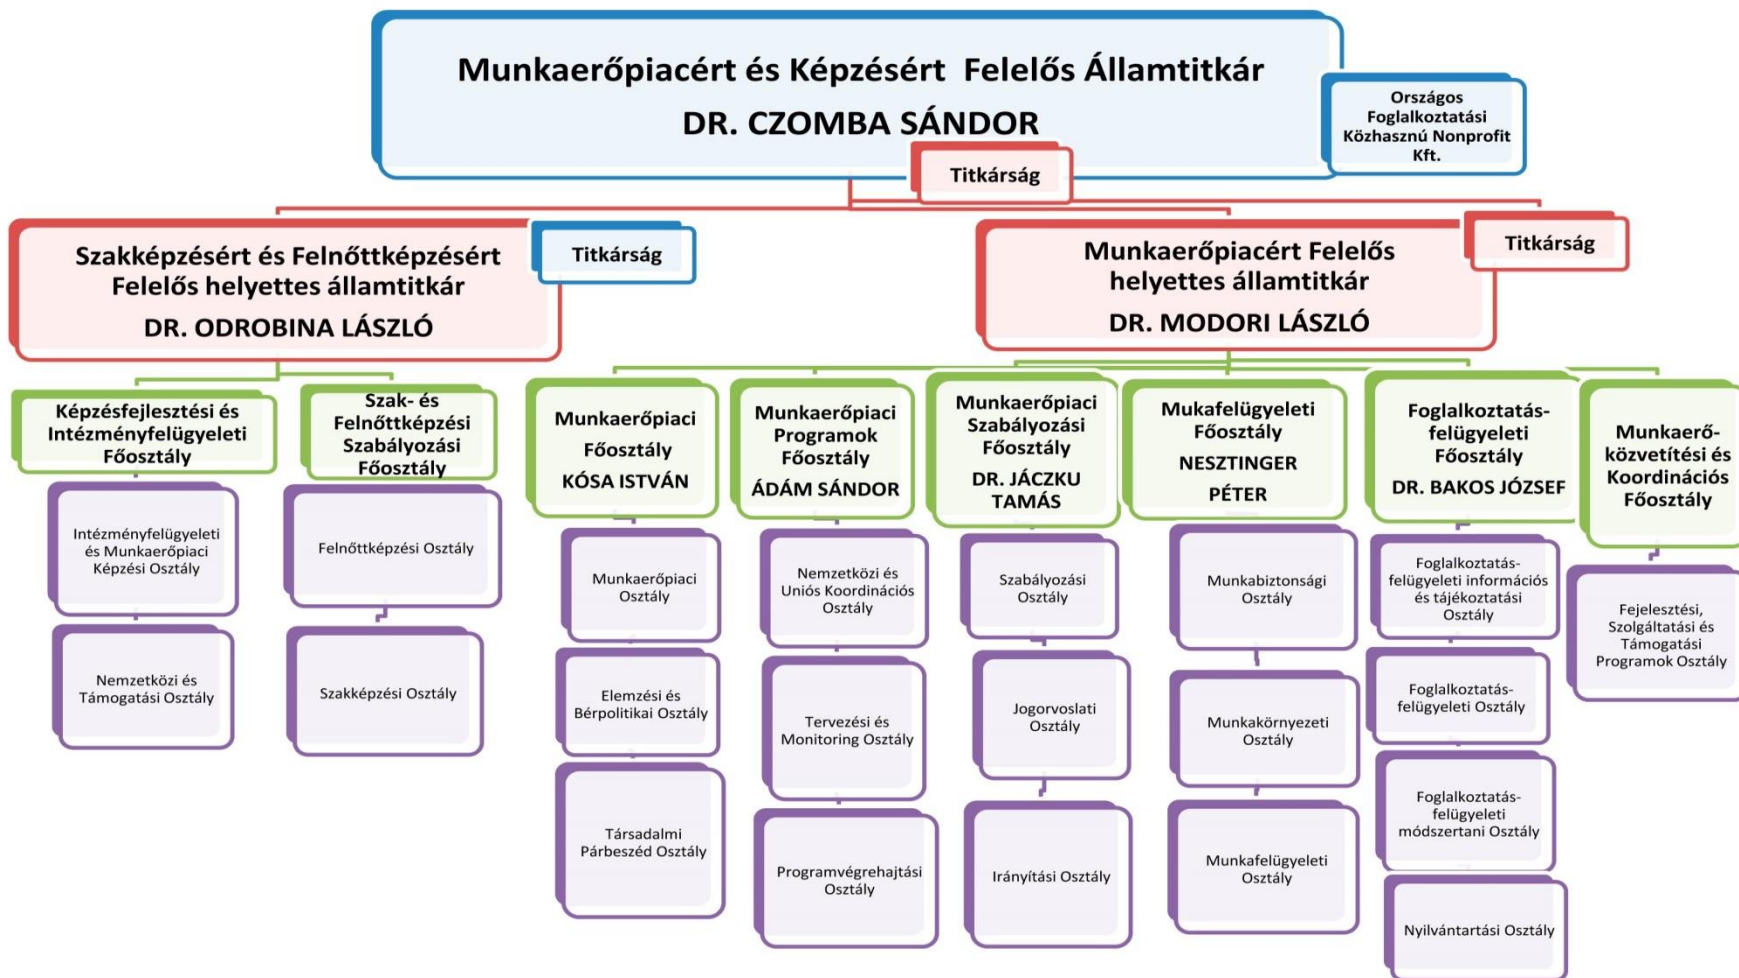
Munkaerőpiacért és Képzésért Felelős Államtitkár
DR. CZOMBA SÁNDOR

Országos Foglalkoztatási Közhasznú Nonprofit Kft.

Titkárság

Szakképzésért és Felnőttképzésért Felelős helyettes államtitkár
DR. ODROBINA LÁSZLÓ

Titkárság

Munkaerőpiacért Felelős helyettes államtitkár
DR. MODORI LÁSZLÓ

Titkárság

Képzésfejlesztési és Intézményfelügyeleti Főosztály

Intézményfelügyeleti és Munkaerőpiaci Képzési Osztály

Nemzetközi és Támogatási Osztály

Szak- és Felnőttképzési Szabályozási Főosztály

Felnőttképzési Osztály

Szakképzési Osztály

Munkaerőpiaci Főosztály
KÓSA ISTVÁN

Munkaerőpiaci Osztály

Elemzési és Bérpolitikai Osztály

Társadalmi Párbeszéd Osztály

Munkaerőpiaci Programok Főosztály
ÁDÁM SÁNDOR

Nemzetközi és Uniós Koordinációs Osztály

Tervezési és Monitoring Osztály

Programvégrehajtási Osztály

Munkaerőpiaci Szabályozási Főosztály
DR. JÁCZKU TAMÁS

Szabályozási Osztály

Jogorvoslati Osztály

Irányítási Osztály

Mukafelügyeleti Főosztály
NESZTINGER PÉTER

Munkabiztonsági Osztály

Munkakörnyezeti Osztály

Munkafelügyeleti Osztály

Foglalkoztatás-felügyeleti Főosztály
DR. BAKOS JÓZSEF

Foglalkoztatás-felügyeleti információs és tájékoztatási Osztály

Foglalkoztatás-felügyeleti Osztály

Foglalkoztatás-felügyeleti módszertani Osztály

Nyilvántartási Osztály

Munkaerő-közvetítési és Koordinációs Főosztály

Fejlesztési, Szolgáltatási és Támogatási Programok Osztály